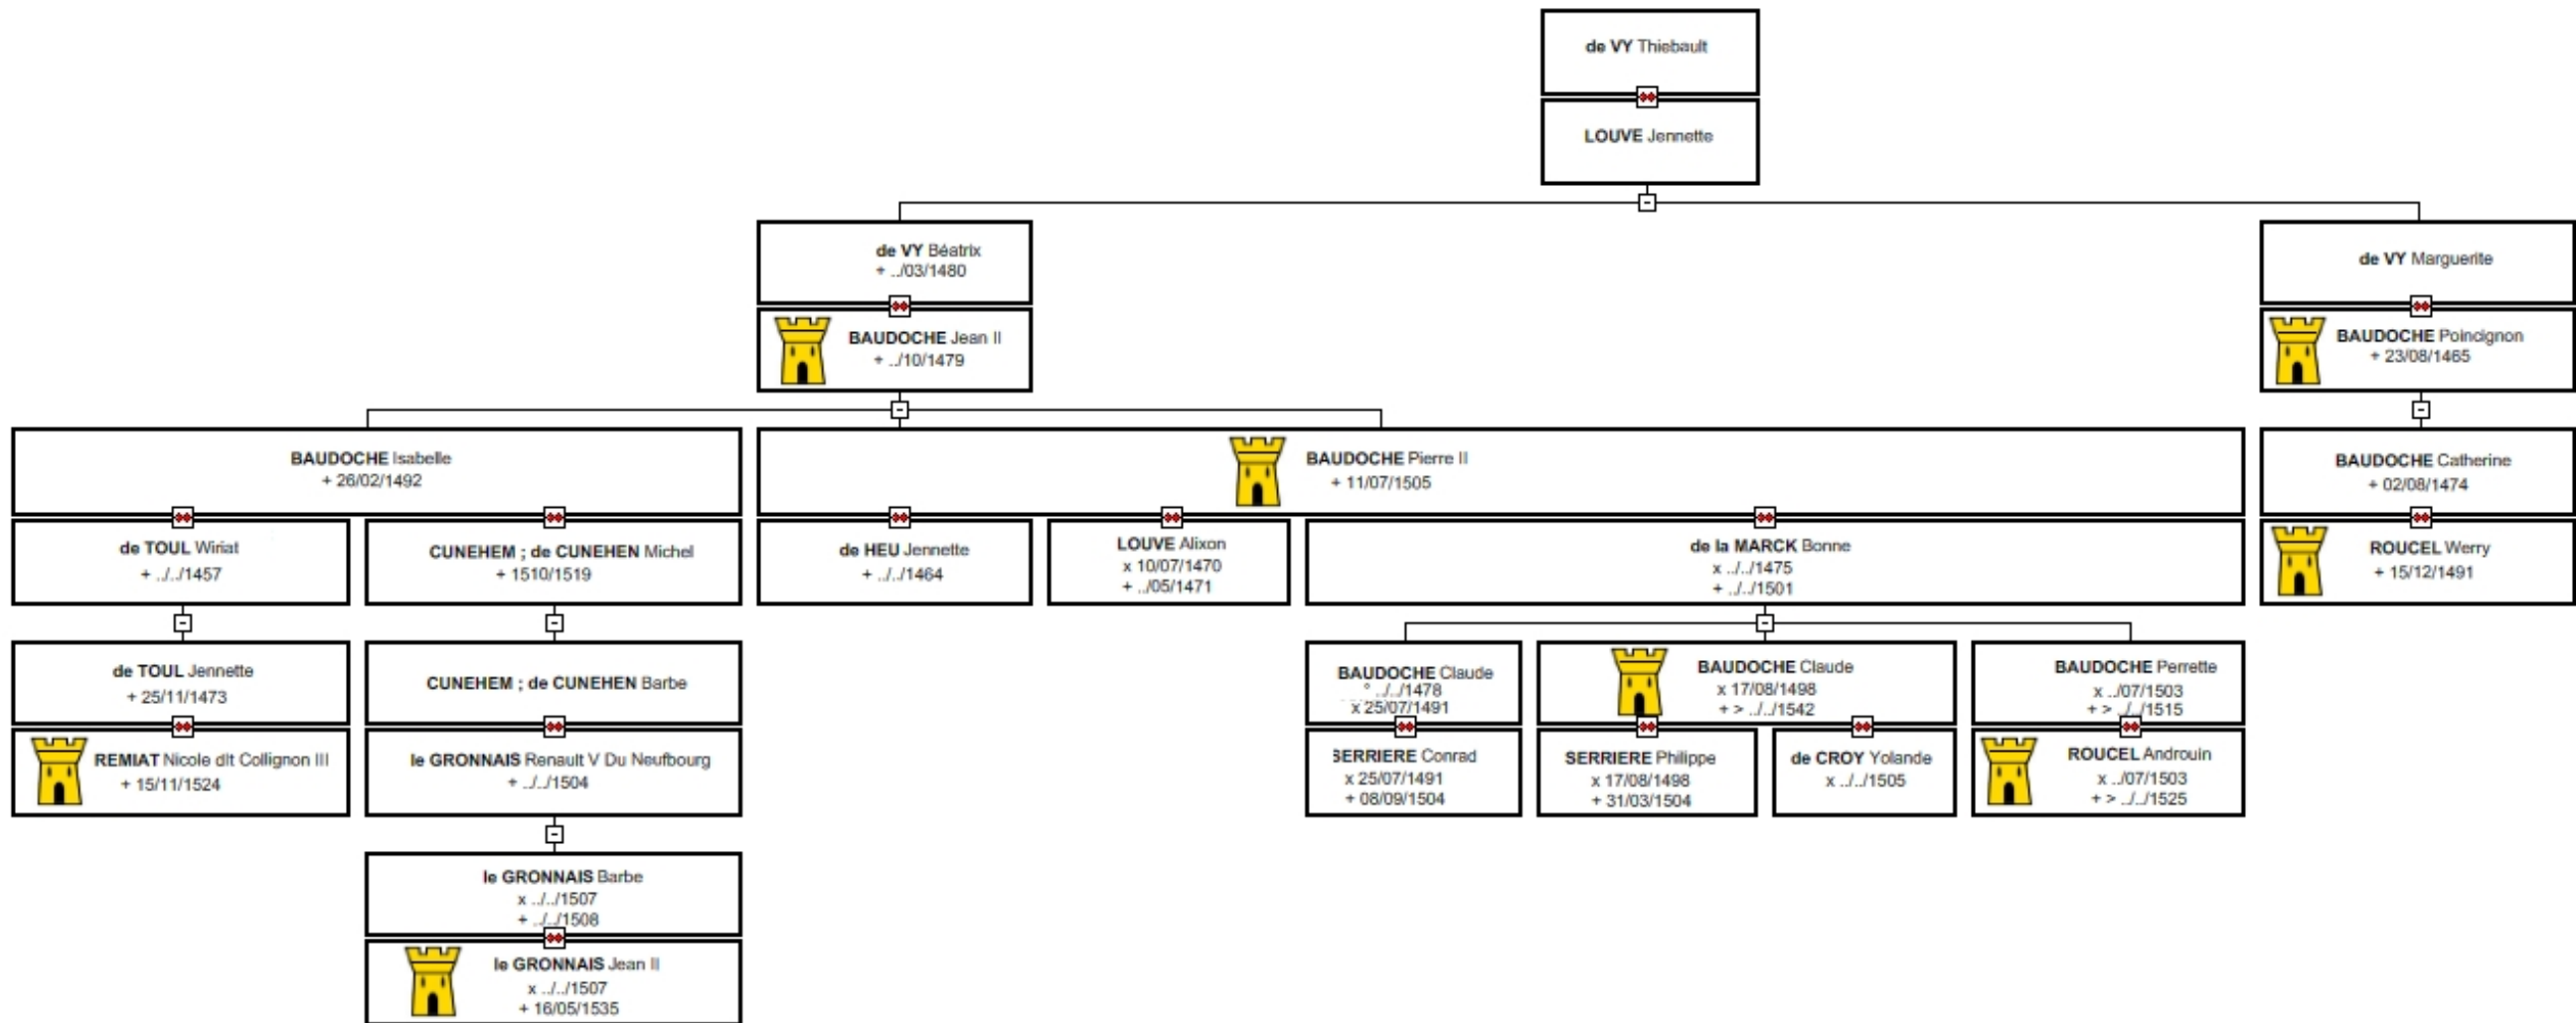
de VY Thiebault

LOUVE Jennette

de VY Béatrix
+ ../03/1480

BAUDOCHE Jean II
+ ../10/1479

de VY Marguerite

BAUDOCHE Poincignon
+ 23/08/1465

BAUDOCHE Isabelle
+ 26/02/1492

BAUDOCHE Pierre II
+ 11/07/1505

BAUDOCHE Catherine
+ 02/08/1474

de TOUL Wiriat
+ ../../1457

CUNEHEM ; de CUNEHEN Michel
+ 1510/1519

de HEU Jennette
+ ../../1464

LOUVE Alixon
x 10/07/1470
+ ../05/1471

de la MARCK Bonne
x ../../1475
+ ../../1501

ROUCEL Werry
+ 15/12/1491

de TOUL Jennette
+ 25/11/1473

REMIAT Nicole dit Collignon III
+ 15/11/1524

CUNEHEM ; de CUNEHEN Barbe

le GRONNAIS Renault V Du Neufbourg
+ ../../1504

le GRONNAIS Barbe
x ../../1507
+ ../../1508

le GRONNAIS Jean II
x ../../1507
+ 16/05/1535

BAUDOCHE Claude
° ../../1478
x 25/07/1491

SERRIERE Conrad
x 25/07/1491
+ 08/09/1504

BAUDOCHE Claude
x 17/08/1498
+ > ../../1542

SERRIERE Philippe
x 17/08/1498
+ 31/03/1504

de CROY Yolande
x ../../1505

BAUDOCHE Perrette
x ../07/1503
+ > ../../1515

ROUCEL Androuin
x ../07/1503
+ > ../../1525